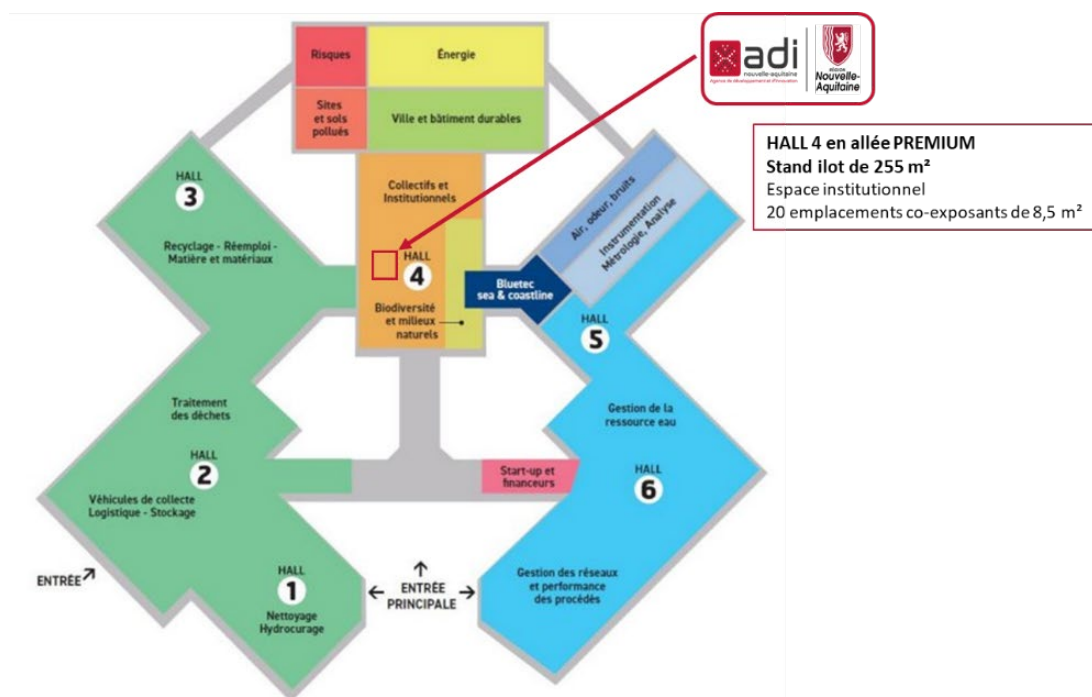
Risques

Énergie

Sites et sols pollués

Ville et bâtiment durables

adi nouvelle-aquitaine Agence de développement et d'innovation

RÉGION Nouvelle-Aquitaine

HALL 4 en allée PREMIUM
Stand ilot de 255 m²
Espace institutionnel
20 emplacements co-exposants de 8,5 m²

HALL 3

Recyclage - Réemploi - Matière et matériaux

Collectifs et Institutionnels

HALL 4

Biodiversité et milieux naturels

Air, odeur, bruits

Instrumentation Métrologie, Analyse

Bluetec sea & coastline

HALL 5

Traitement des déchets

Gestion de la ressource eau

HALL 2

Start-up et financeurs

HALL 6

Véhicules de collecte Logistique - Stockage

ENTRÉE

HALL 1

Nettoyage Hydrocurage

ENTRÉE PRINCIPALE

Gestion des réseaux et performance des procédés